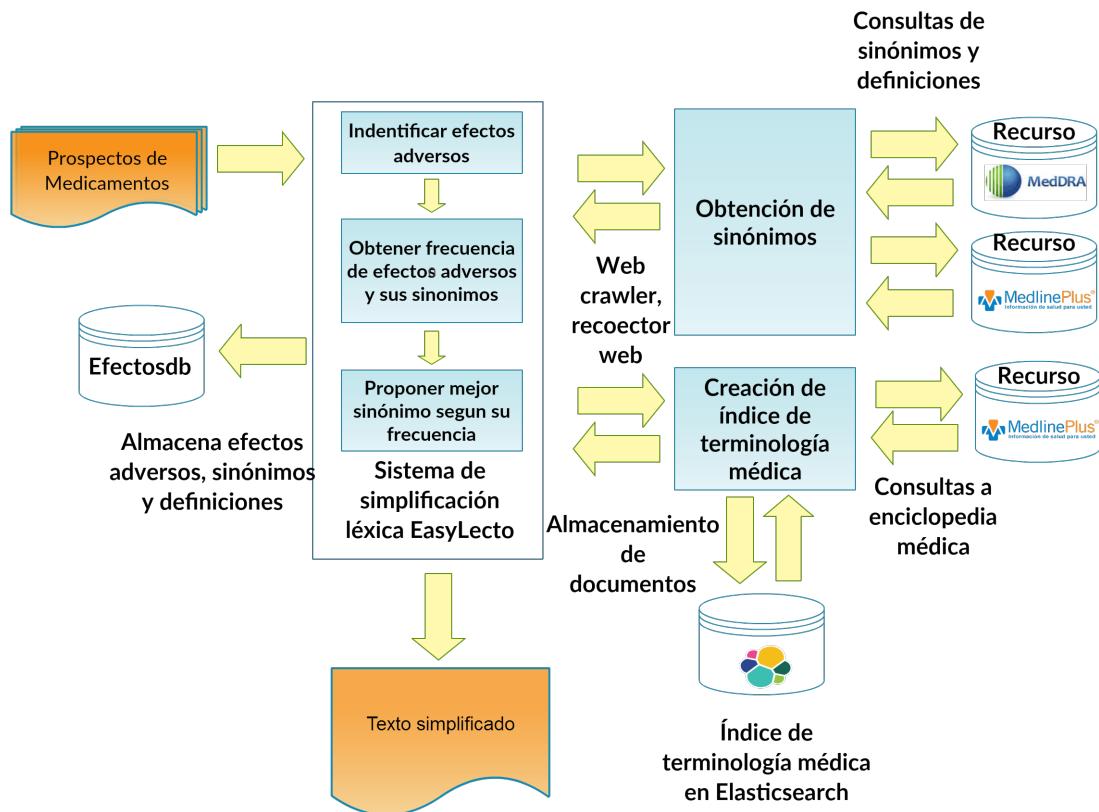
Consultas de sinónimos y definiciones

Prospectos de Medicamentos

Indentificar efectos adversos

Obtener frecuencia de efectos adversos y sus sinonimos

Proponer mejor sinónimo segun su frecuencia

Sistema de simplificación léxica EasyLecto

Obtención de sinónimos

Recurso

MedDRA

Recurso

MedlinePlus
Información de salud para usted

Web crawler, recoector web

Efectosdb

Almacena efectos adversos, sinónimos y definiciones

Creación de índice de terminología médica

Recurso

MedlinePlus
Información de salud para usted

Consultas a enciclopedia médica

Almacenamiento de documentos

Texto simplificado

Índice de terminología médica en Elasticsearch